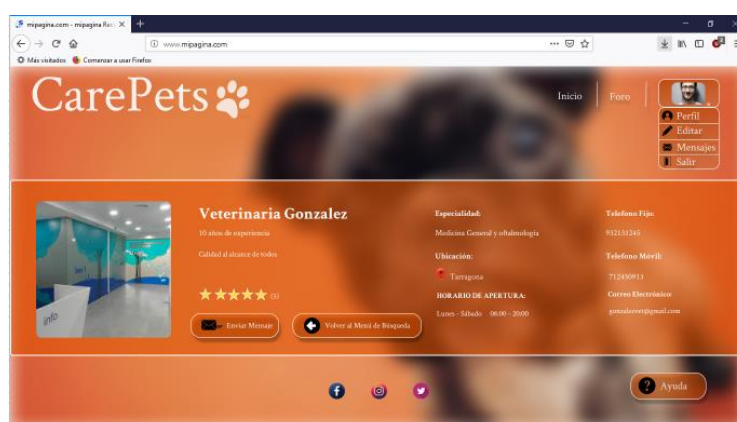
mipagina.com - mipagina Rec ×
www.mipagina.com
Más visitados Comenzar a usar Firefox

CarePets

Inicio Foro

Perfil
Editar
Mensajes
Salir

info

Veterinaria Gonzalez
10 años de experiencia
Calidad al alcance de todos
★★★★★ (1)

Enviar Mensaje
Volver al Menú de Búsqueda

Especialidad:
Medicina General y oftalmología
Ubicación:
Tarragona
HORARIO DE APERTURA:
Lunes - Sábado 06:00 - 20:00

Telefono Fijo:
932151245
Telefono Movil:
712450913
Correo Electronico:
gonzalezvet@gmail.com

Ayuda